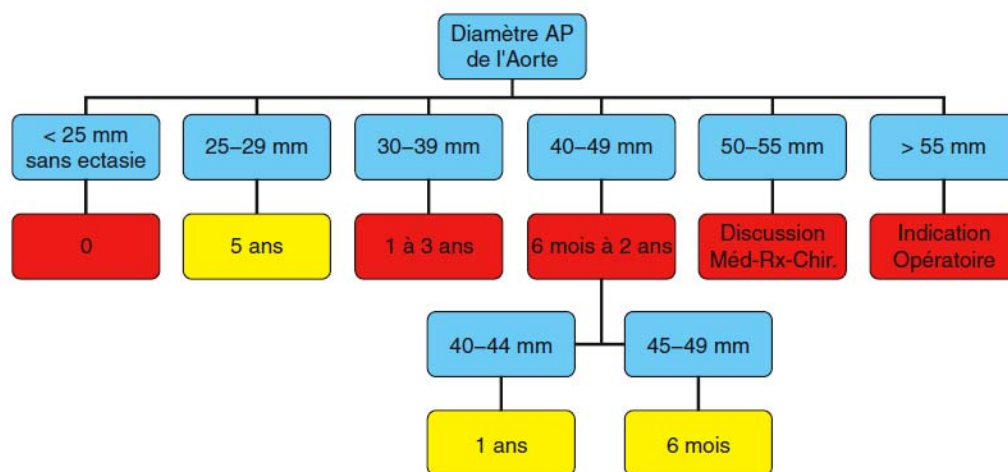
Diamètre AP de l'Aorte

< 25 mm sans ectasie

25–29 mm

30–39 mm

40–49 mm

50–55 mm

> 55 mm

0

5 ans

1 à 3 ans

6 mois à 2 ans

Discussion Méd-Rx-Chir.

Indication Opératoire

40–44 mm

45–49 mm

1 ans

6 mois